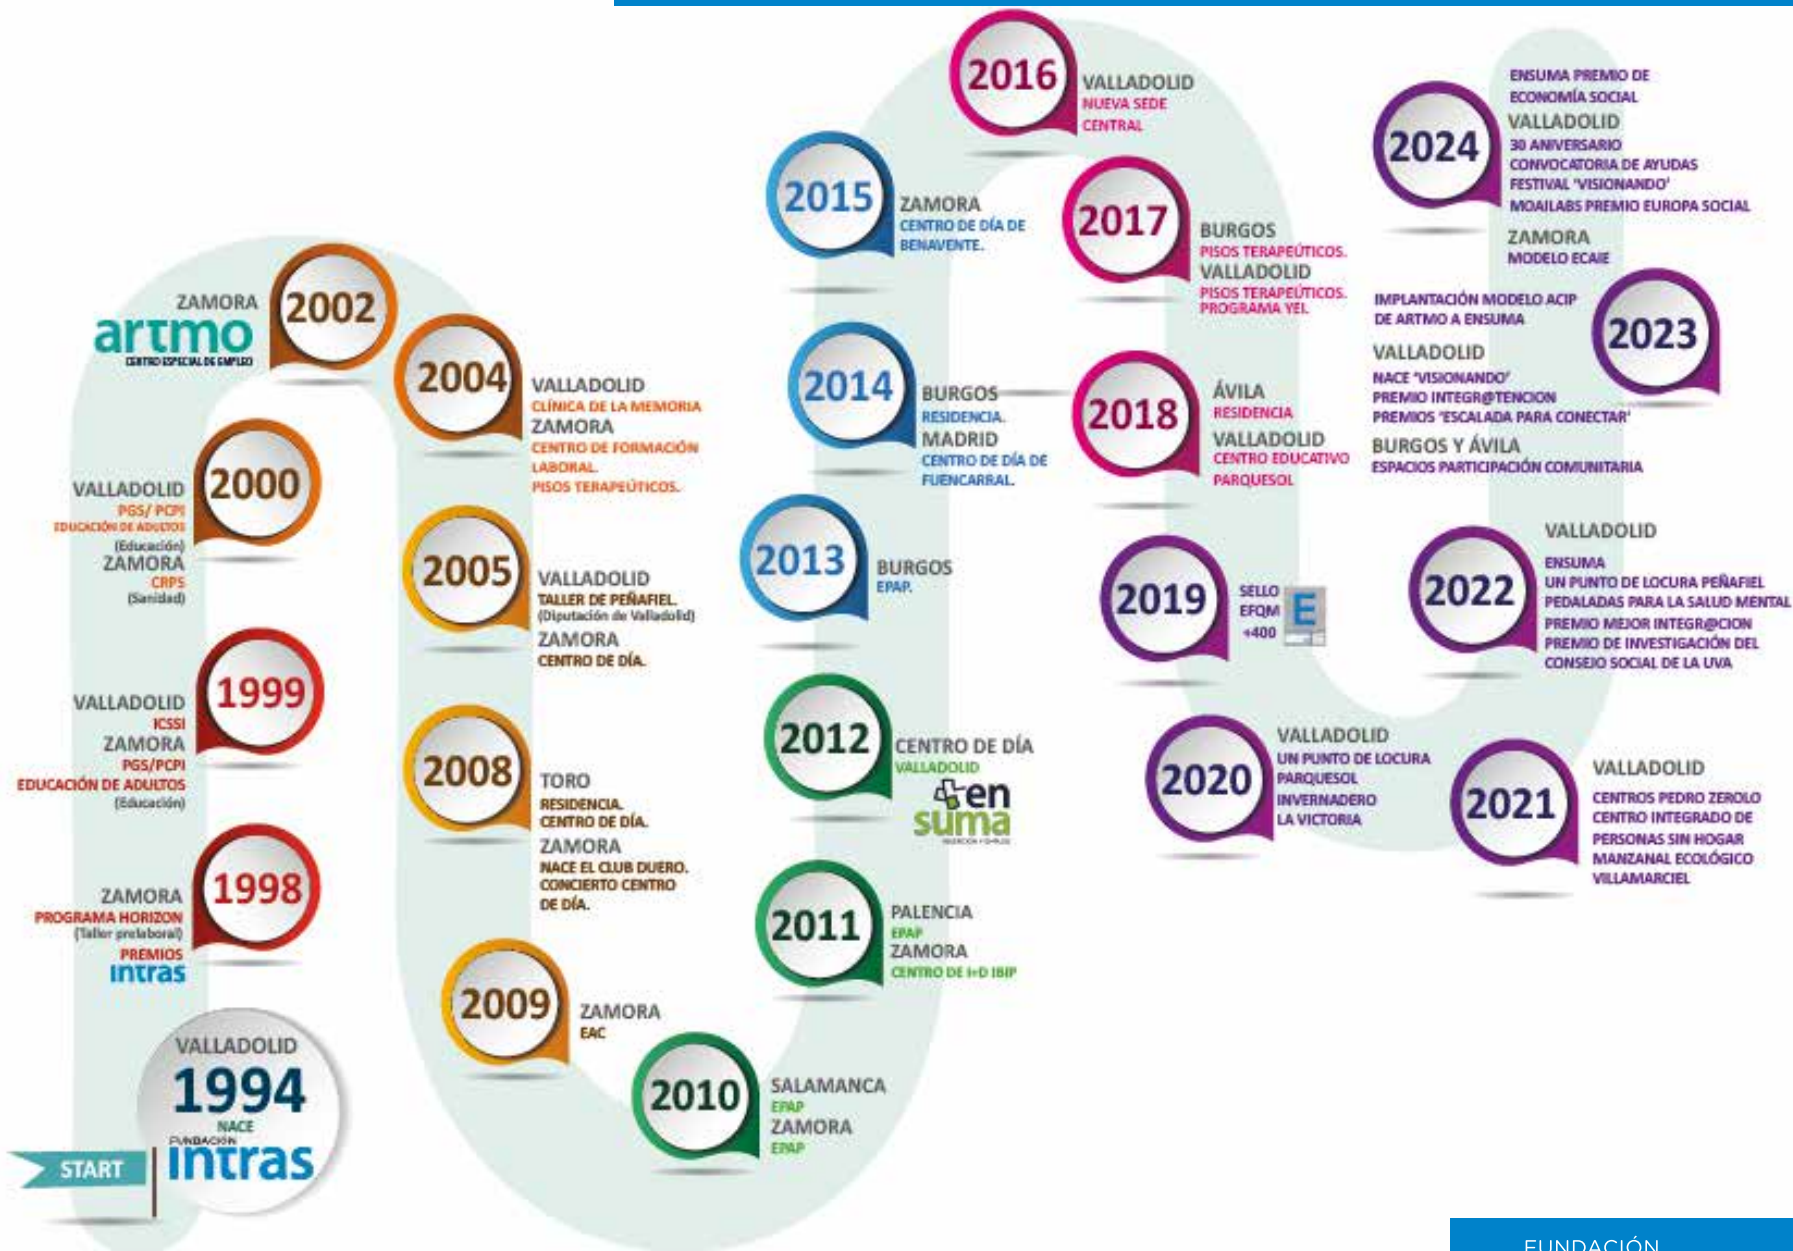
START

VALLADOLID
1994
NACE
FUNDACIÓN
intras

ZAMORA
PROGRAMA HORIZON
(Taller prelaboral)
PREMIOS
intras
1998

VALLADOLID
ICSSI
ZAMORA
PGS/PCPI
EDUCACIÓN DE ADULTOS
(Educación)
1999

VALLADOLID
PGS/ PCPI
EDUCACIÓN DE ADULTOS
(Educación)
ZAMORA
CRPS
(Sanidad)
2000

ZAMORA
artmo
CENTRO ESPECIAL DE EMPLEO
2002

2004
VALLADOLID
CLÍNICA DE LA MEMORIA
ZAMORA
CENTRO DE FORMACIÓN LABORAL.
PISOS TERAPEÚTICOS.

2005
VALLADOLID
TALLER DE PEÑAFIEL
(Diputación de Valladolid)
ZAMORA
CENTRO DE DÍA.

2008
TORO
RESIDENCIA.
CENTRO DE DÍA.
ZAMORA
NACE EL CLUB DUERO.
CONCIERTO CENTRO DE DÍA.

2009
ZAMORA
EAC

2010
SALAMANCA
EPAP
ZAMORA
EPAP

2011
PALENCIA
EPAP
ZAMORA
CENTRO DE I+D IBIP

2012
CENTRO DE DÍA
VALLADOLID
en suma

2013
BURGOS
EPAP.

2014
BURGOS
RESIDENCIA.
MADRID
CENTRO DE DÍA DE FUENCARRAL.

2015
ZAMORA
CENTRO DE DÍA DE BENAVENTE.

2016
VALLADOLID
NUEVA SEDE CENTRAL

2017
BURGOS
PISOS TERAPEÚTICOS.
VALLADOLID
PISOS TERAPEÚTICOS.
PROGRAMA YEL

2018
ÁVILA
RESIDENCIA
VALLADOLID
CENTRO EDUCATIVO PARQUESOL

2019
SELLO EFQM +400
E

2020
VALLADOLID
UN PUNTO DE LOCURA
PARQUESOL
INVERNADERO
LA VICTORIA

2021
VALLADOLID
CENTROS PEDRO ZEROLO
CENTRO INTEGRADO DE PERSONAS SIN HOGAR
MANZANAL ECOLÓGICO
VILLAMARCIEL

2022
VALLADOLID
ENSUMA
UN PUNTO DE LOCURA PEÑAFIEL
PEDALADAS PARA LA SALUD MENTAL
PREMIO MEJOR INTEGR@CION
PREMIO DE INVESTIGACIÓN DEL CONSEJO SOCIAL DE LA UVA

2023
IMPLANTACIÓN MODELO ACIP DE ARTMO A ENSUMA
VALLADOLID
NACE 'VISIONANDO'
PREMIO INTEGR@TENCION
PREMIOS 'ESCALADA PARA CONECTAR'
BURGOS Y ÁVILA
ESPACIOS PARTICIPACIÓN COMUNITARIA

2024
ENSUMA PREMIO DE ECONOMÍA SOCIAL
VALLADOLID
30 ANIVERSARIO
CONVOCATORIA DE AYUDAS
FESTIVAL 'VISIONANDO'
MOAILABS PREMIO EUROPA SOCIAL
ZAMORA
MODELO ECAIE

FUNDACIÓN